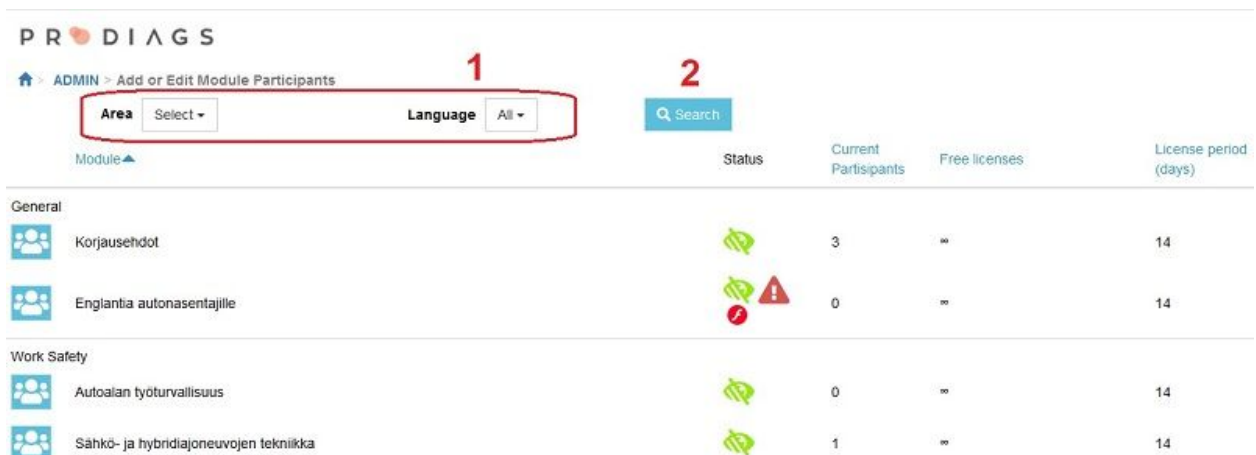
PRODIAGS

ADMIN > Add or Edit Module Participants

1

2

Area Select

Language All

Search

| Module | Status | Current Partisipants | Free licenses | License period (days) |
|---|---|---|---|---|
| General | | | | |
| Korjausehdot | | 3 | ∞ | 14 |
| Englantia autonasentajille | | 0 | ∞ | 14 |
| Work Safety | | | | |
| Autoalan työturvallisuus | | 0 | ∞ | 14 |
| Sähkö- ja hybridiajoneuvojen tekniikka | | 1 | ∞ | 14 |